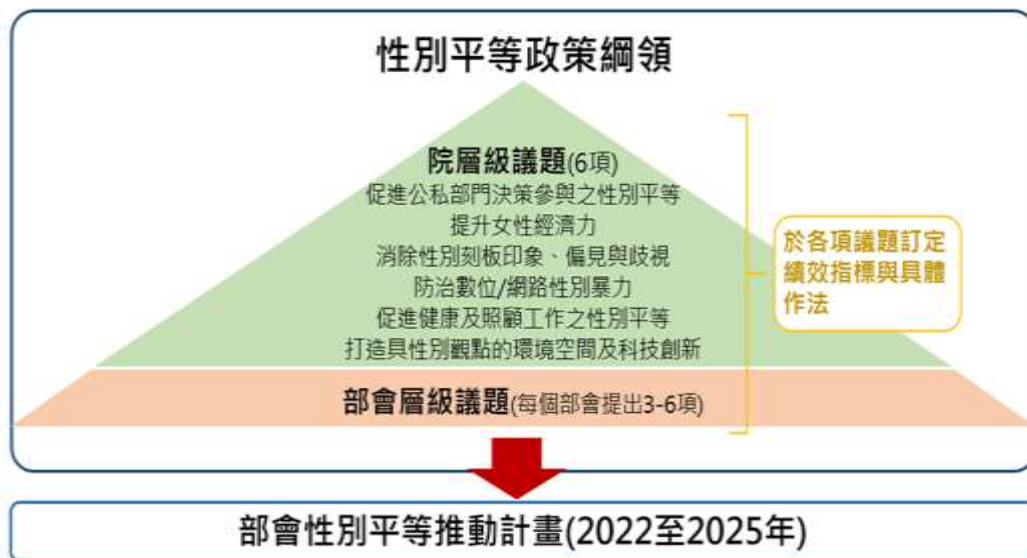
性別平等政策綱領

院層級議題(6項)
促進公私部門決策參與之性別平等
提升女性經濟力
消除性別刻板印象、偏見與歧視
防治數位/網路性別暴力
促進健康及照顧工作之性別平等
打造具性別觀點的環境空間及科技創新

部會層級議題(每個部會提出3-6項)

於各項議題訂定績效指標與具體作法

部會性別平等推動計畫(2022至2025年)